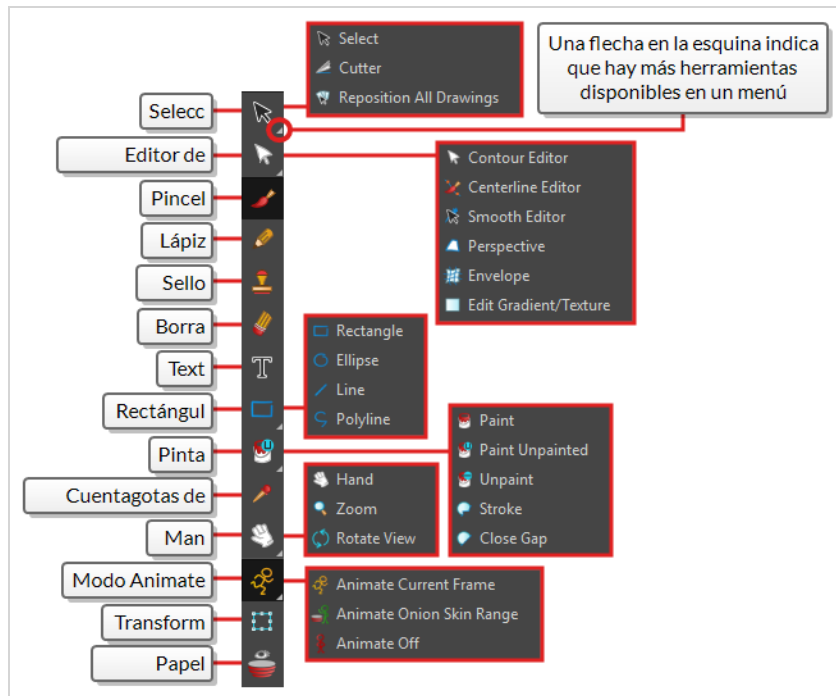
Select
Cutter
Reposition All Drawings

Una flecha en la esquina indica que hay más herramientas disponibles en un menú

Selecc
Editor de
Pincel
Lápiz
Sello
Borra
Text
Rectángul
Pinta
Cuentagotas de
Man
Modo Animate
Transform
Papel

Contour Editor
Centerline Editor
Smooth Editor
Perspective
Envelope
Edit Gradient/Texture

Rectangle
Ellipse
Line
Polyline

Paint
Paint Unpainted
Unpaint
Stroke
Close Gap

Hand
Zoom
Rotate View

Animate Current Frame
Animate Onion Skin Range
Animate Off